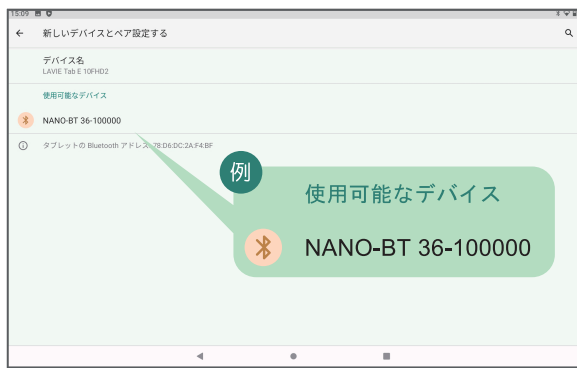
15:09

新しいデバイスとペア設定する

デバイス名
LAVIE Tab E 10FHD2

使用可能なデバイス

NANO-BT 36-100000

タブレットの Bluetooth アドレス: 78:D6:DC:2A:F4:BF

例

使用可能なデバイス

NANO-BT 36-100000